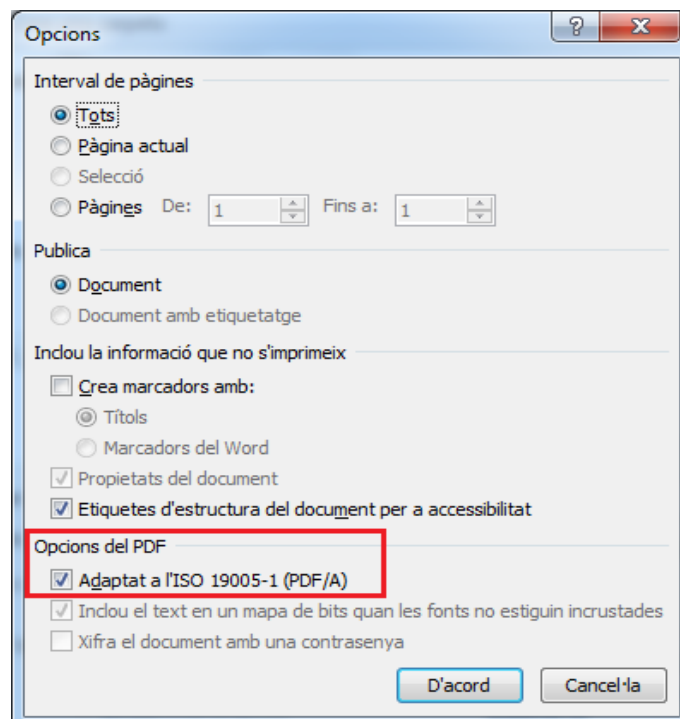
Opcions

?

X

Interval de pàgines

Tots

Pàgina actual

Selecció

Pàgines De: 1 Fins a: 1

Publica

Document

Document amb etiquetatge

Inclou la informació que no s'imprimeix

Crea marcadors amb:

Títols

Marcadors del Word

Propietats del document

Etiquetes d'estructura del document per a accessibilitat

Opcions del PDF

Adaptat a l'ISO 19005-1 (PDF/A)

Inclou el text en un mapa de bits quan les fonts no estiguin incrustades

Xifra el document amb una contrasenya

D'acord

Cancel·la